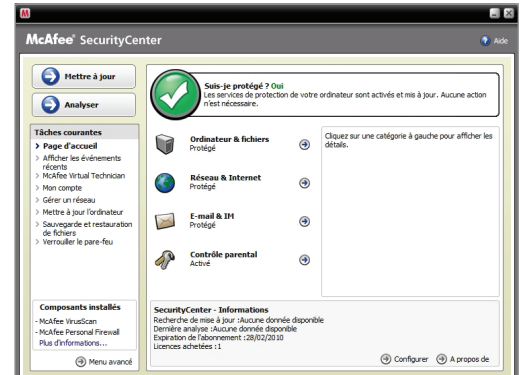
McAfee® SecurityCenter

Aide

Mettre à jour

Analyser

Tâches courantes
> Page d'accueil
> Afficher les événements récents
> McAfee Virtual Technician
> Mon compte
> Gérer un réseau
> Mettre à jour l'ordinateur
> Sauvegarde et restauration de fichiers
> Verrouiller le pare-feu

Composants installés
- McAfee VirusScan
- McAfee Personal Firewall
Plus d'informations...

Menu avancé

Suis-je protégé ? Oui
Les services de protection de votre ordinateur sont activés et mis à jour. Aucune action n'est nécessaire.

Ordinateur & fichiers
Protégé

Réseau & Internet
Protégé

E-mail & IM
Protégé

Contrôle parental
Activé

Cliquez sur une catégorie à gauche pour afficher les détails.

SecurityCenter - Informations
Recherche de mise à jour :Aucune donnée disponible
Dernière analyse :Aucune donnée disponible
Expiration de l'abonnement :28/02/2010
Licences achetées :1

Configurer
A propos de